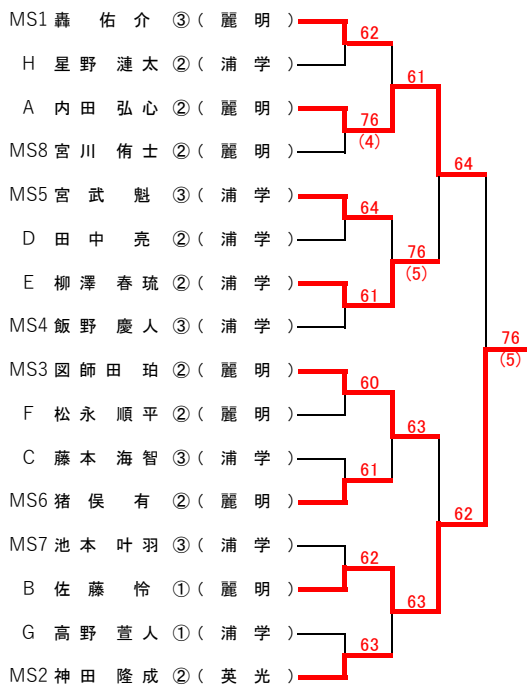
MS1 轟　佑介 ③（麗明）
H 星野漣太 ②（浦学）
A 内田弘心 ②（麗明）
MS8 宮川侑士 ②（麗明）
MS5 宮武魁 ③（浦学）
D 田中亮 ②（浦学）
E 柳澤春琉 ②（浦学）
MS4 飯野慶人 ③（浦学）
MS3 図師田珀 ②（麗明）
F 松永順平 ②（麗明）
C 藤本海智 ③（浦学）
MS6 猪俣有 ②（麗明）
MS7 池本叶羽 ③（浦学）
B 佐藤怜 ①（麗明）
G 高野萱人 ①（浦学）
MS2 神田隆成 ②（英光）

62
76
(4)
64
61
60
61
62
63
61
76
(5)
63
63
64
62
76
(5)